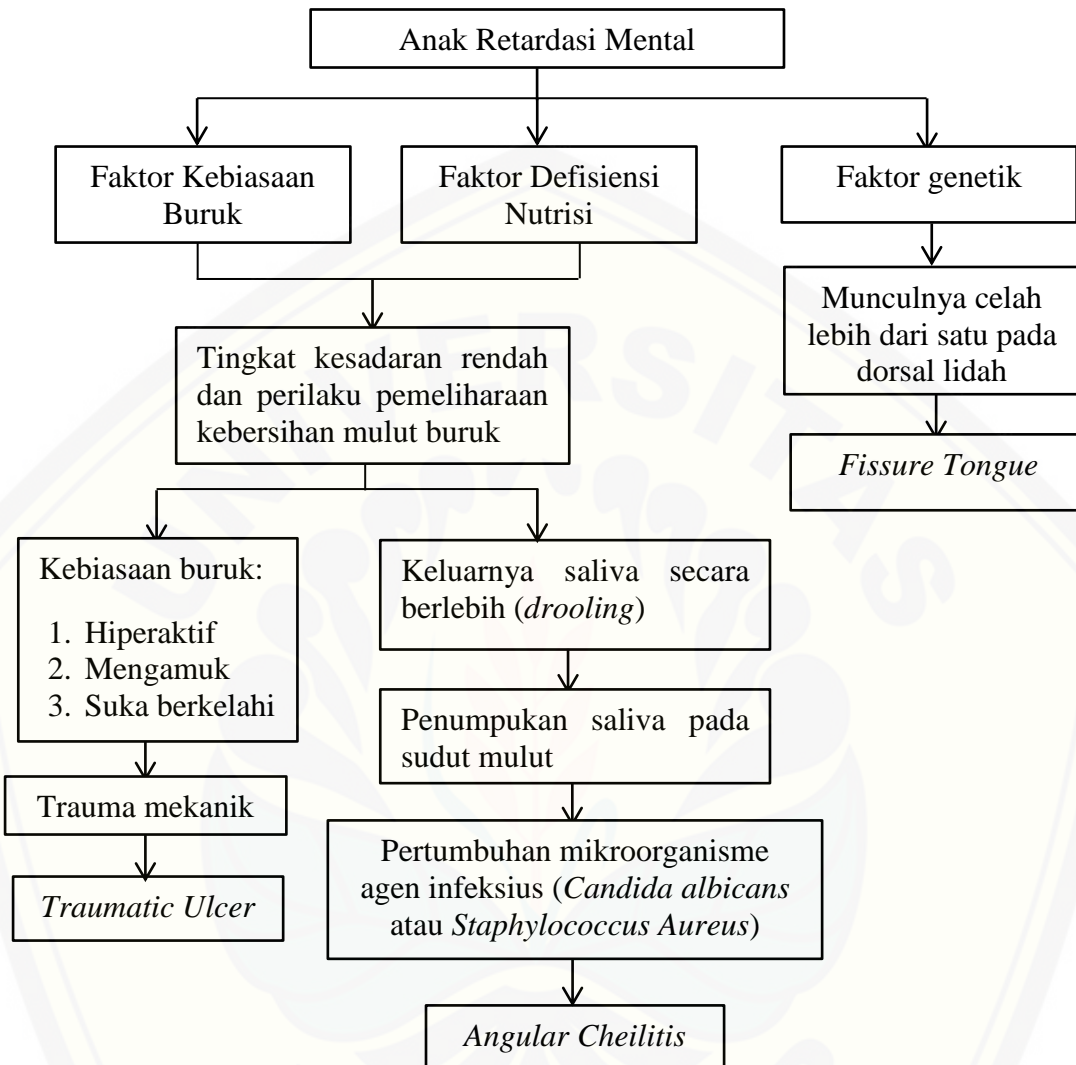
Anak Retardasi Mental

Faktor Kebiasaan Buruk

Faktor Defisiensi Nutrisi

Faktor genetik

Munculnya celah lebih dari satu pada dorsal lidah

Fissure Tongue

Tingkat kesadaran rendah dan perilaku pemeliharaan kebersihan mulut buruk

Kebiasaan buruk:

1. Hiperaktif
2. Mengamuk
3. Suka berkelahi

Trauma mekanik

Traumatic Ulcer

Keluarnya saliva secara berlebih (drooling)

Penumpukan saliva pada sudut mulut

Pertumbuhan mikroorganisme agen infeksius (Candida albicans atau Staphylococcus Aureus)

Angular Cheilitis